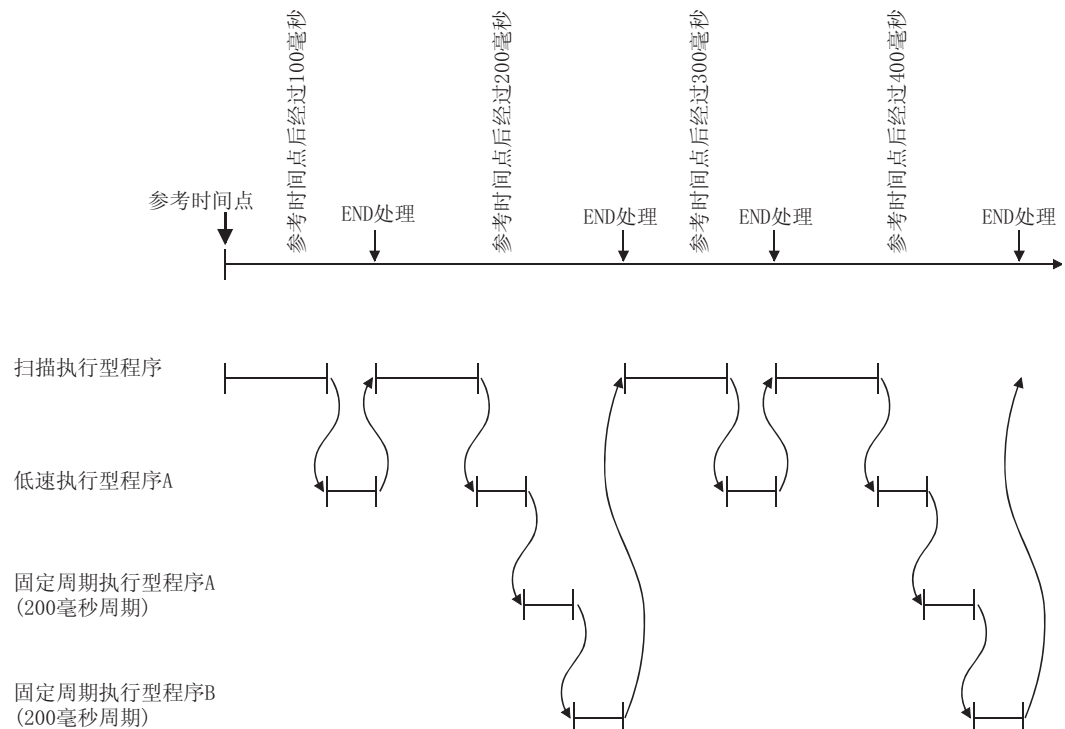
参考时间点
参考时间点后经过100毫秒
END处理
参考时间点后经过200毫秒
END处理
参考时间点后经过300毫秒
END处理
参考时间点后经过400毫秒
END处理

扫描执行型程序

低速执行型程序A

固定周期执行型程序A
(200毫秒周期)

固定周期执行型程序B
(200毫秒周期)